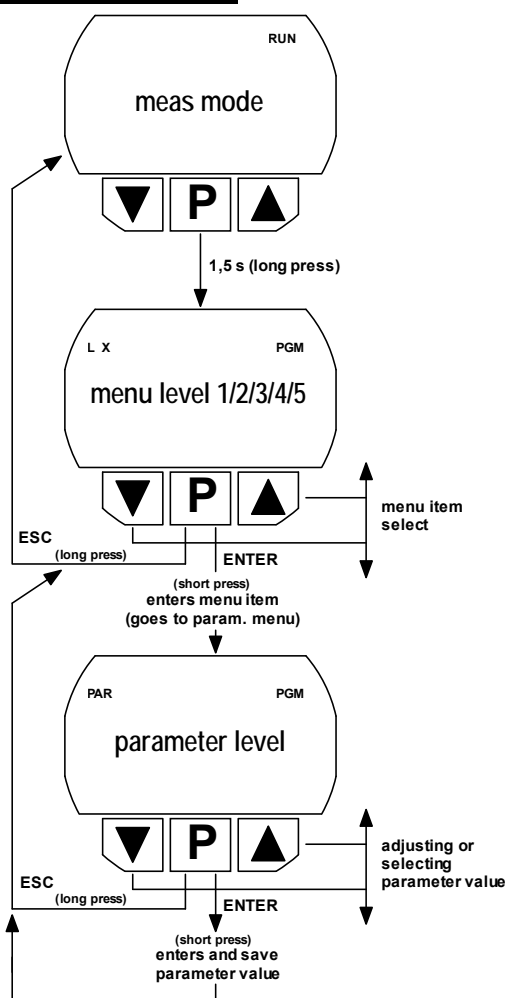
RUN

meas mode

P

1,5 s (long press)

L X

PGM

menu level 1/2/3/4/5

P

menu item select

ESC (long press)

ENTER

(short press) enters menu item (goes to param. menu)

PAR

PGM

parameter level

P

adjusting or selecting parameter value

ESC (long press)

ENTER

(short press) enters and save parameter value